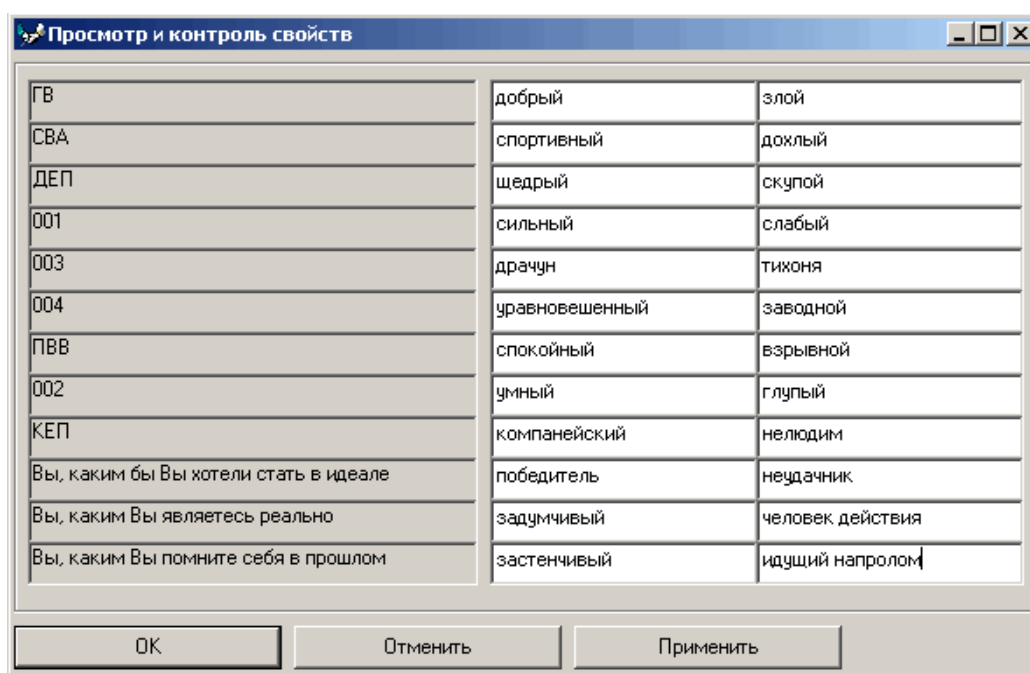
Просмотр и контроль свойств

| | | |
|---|---|---|
| ГВ | добрый | злой |
| СВА | спортивный | дохлый |
| ДЕП | щедрый | скупой |
| 001 | сильный | слабый |
| 003 | драчун | тихоня |
| 004 | уравновешенный | заводной |
| ПВВ | спокойный | взрывной |
| 002 | умный | глупый |
| КЕП | компанейский | нелюдим |
| Вы, каким бы Вы хотели стать в идеале | победитель | неудачник |
| Вы, каким Вы являетесь реально | задумчивый | человек действия |
| Вы, каким Вы помните себя в прошлом | застенчивый | идущий напролом |

OK Отменить Применить